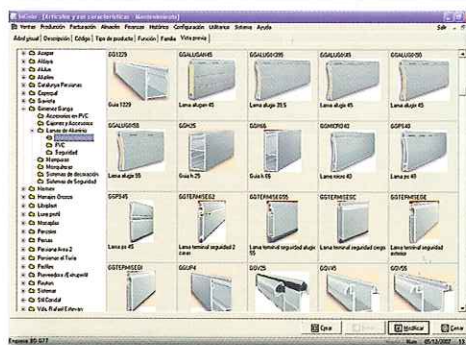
Infolér - [Artículos y sus características - Mantenimiento]

Ventas Producción Facturación Almacén Finanzas Histórico Configuración Utilitarios Sistema Ayuda

Árbol (jerar) Descripción Código Tipo de producto Función Familia Vista previa

Acapar
Alibaya
Alidus
Alisilex
Cataluya Persianas
Cerrosal
Ekersla
Estandar Europa
Accesorios en PVC
Cajones y Accesorios
Lamas de Aluminio
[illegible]
PVC
Seguridad
Mamparas
Mosquiteras
Sistemas de decoración
Sistemas de Seguridad
Horman
Hermanos Orozco
Liboplast
Luxe pell
Mosquiplas
Persiplas
Persus
Persianas Arno 2
Persianas el Turia
Profiles
Proveedora de aluprofil
Reuton
Sofamar
Stil Cordal
Vida Rafael Esteban

| GG1229 | GGALU045AH5 | GGALU045155 | GGALU045145 | GGALU045155 |
|---|---|---|---|---|
| Guía 1229 | Lama alugan 45 | Lama alugan 35.5 | Lama alugis 45 | Lama alugis 45 |
| GGALU045F55 | GGP25 | GGH66 | GGMICRO40 | GGPE45 |
| Lama alugis 55 | Guía h 25 | Guía h 65 | Lama micro 40 | Lama alugin 45 |
| GGPS45 | GGTERMISEG2 | GGTERMISEG55 | GGTERMISEGC | GGTERMISEGE |
| Lama pa 45 | Lama terminal seguridad 2 caras | Lama terminal seguridad alugis 55 | Lama terminal seguridad cerga | Lama terminal seguridad extra |
| GGTERMISEGS1 | GGUP4 | GGV25 | GGV45 | GGV55 |

Cerrar Nuevo Modificar Cerrar

Empresa 80 G77 Num. 05/12/2007 13: